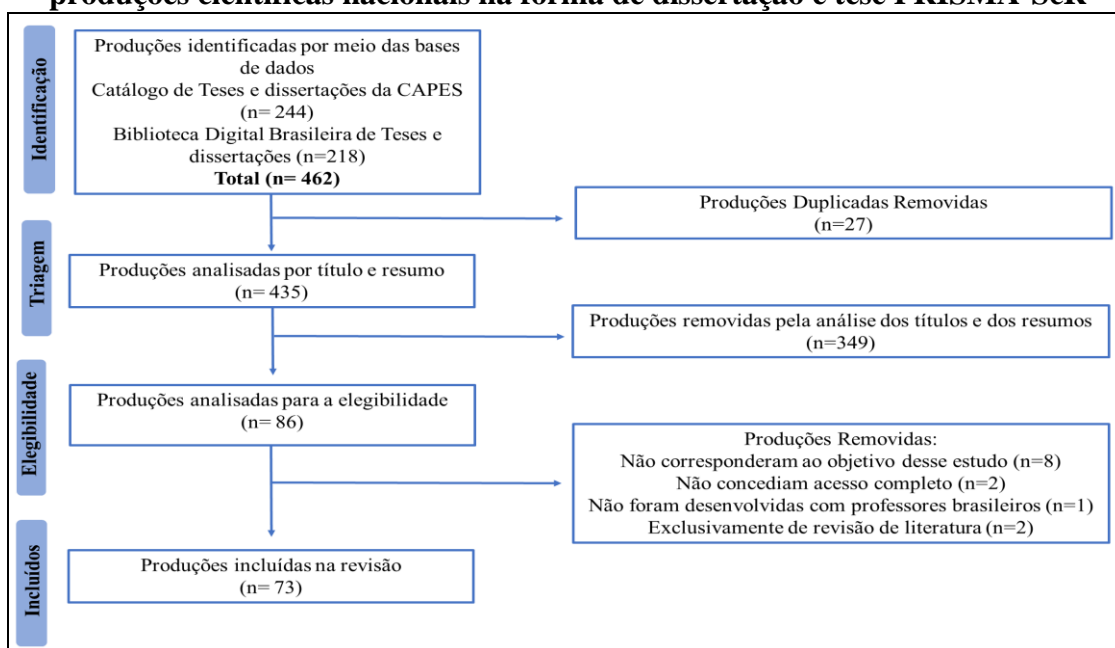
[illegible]

Identificação

Produções identificadas por meio das bases de dados
Catálogo de Teses e dissertações da CAPES (n= 244)
Biblioteca Digital Brasileira de Teses e dissertações (n=218)
**Total (n= 462)**

Produções Duplicadas Removidas (n=27)

Triagem

Produções analisadas por título e resumo (n= 435)

Produções removidas pela análise dos títulos e dos resumos (n=349)

Elegibilidade

Produções analisadas para a elegibilidade (n= 86)

Produções Removidas:
Não corresponderam ao objetivo desse estudo (n=8)
Não concediam acesso completo (n=2)
Não foram desenvolvidas com professores brasileiros (n=1)
Exclusivamente de revisão de literatura (n=2)

Incluídos

Produções incluídas na revisão (n= 73)